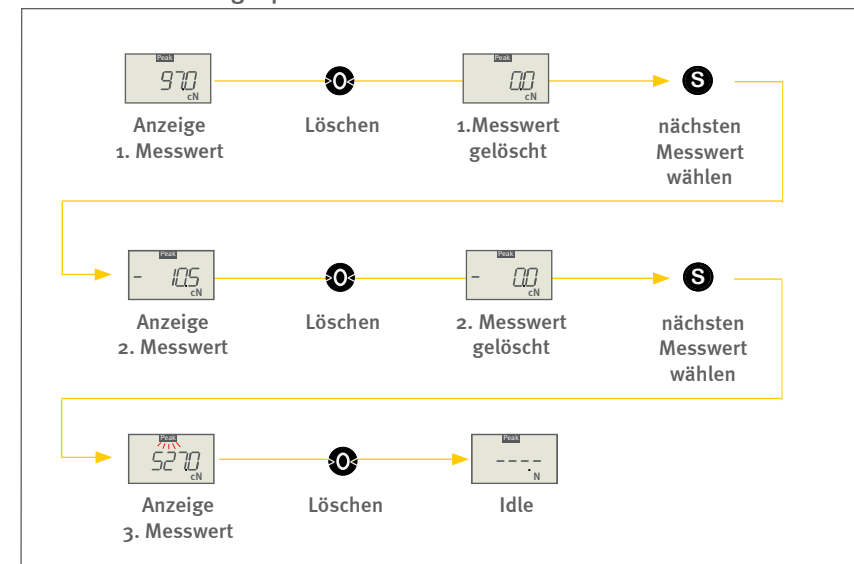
Peak
97.0
cN

Anzeige
1. Messwert

0

Löschen

Peak
0.0
cN

1.Messwert
gelöscht

S

nächsten
Messwert
wählen

Peak
- 10.5
cN

Anzeige
2. Messwert

0

Löschen

Peak
- 0.0
cN

2. Messwert
gelöscht

S

nächsten
Messwert
wählen

Peak
527.0
cN

Anzeige
3. Messwert

0

Löschen

Peak
- - - -
N

Idle